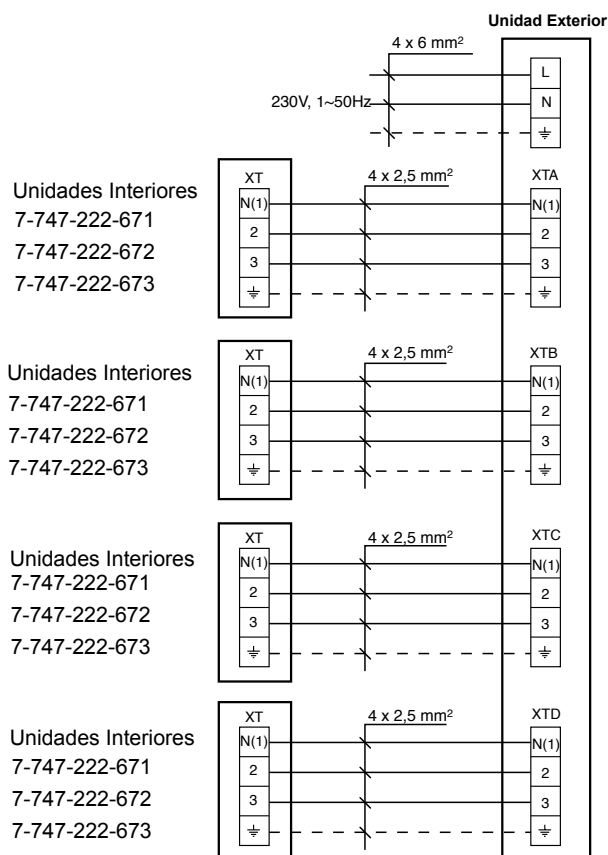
Unidad Exterior

4 x 6 mm²

L

230V, 1~50Hz

N

⏚

Unidades Interiores
7-747-222-671
7-747-222-672
7-747-222-673

XT
N(1)
2
3
⏚

4 x 2,5 mm²

XTA
N(1)
2
3
⏚

Unidades Interiores
7-747-222-671
7-747-222-672
7-747-222-673

XT
N(1)
2
3
⏚

4 x 2,5 mm²

XTB
N(1)
2
3
⏚

Unidades Interiores
7-747-222-671
7-747-222-672
7-747-222-673

XT
N(1)
2
3
⏚

4 x 2,5 mm²

XTC
N(1)
2
3
⏚

Unidades Interiores
7-747-222-671
7-747-222-672
7-747-222-673

XT
N(1)
2
3
⏚

4 x 2,5 mm²

XTD
N(1)
2
3
⏚